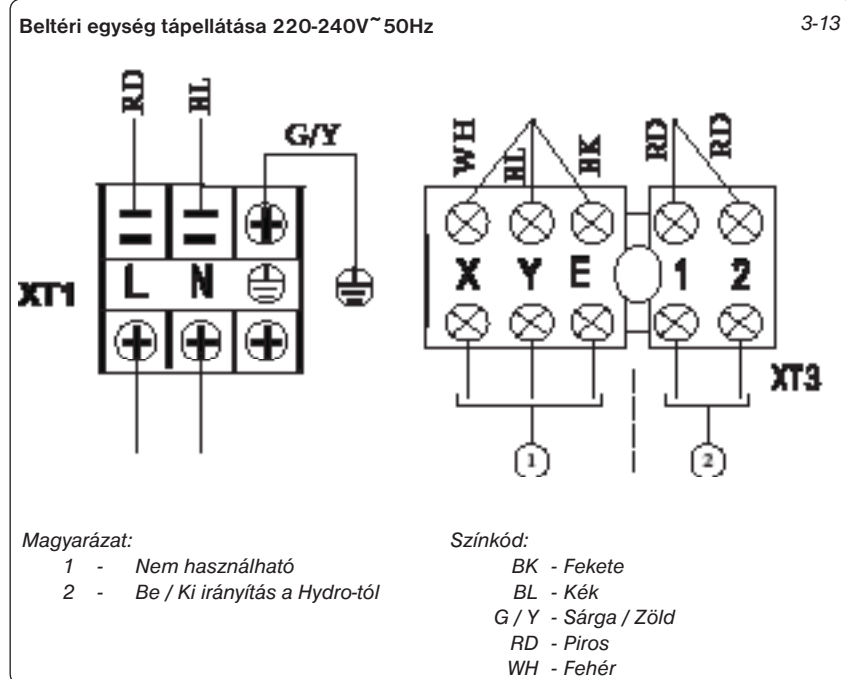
Beltéri egység tápellátása 220-240V~50Hz

3-13

RD BL G/Y

XT1 L N

WH BL BK RD RD

X Y E 1 2

XT3

1 2

Magyarázat:
1 - Nem használható
2 - Be / Ki irányítás a Hydro-tól

Színkód:
BK - Fekete
BL - Kék
G / Y - Sárga / Zöld
RD - Piros
WH - Fehér